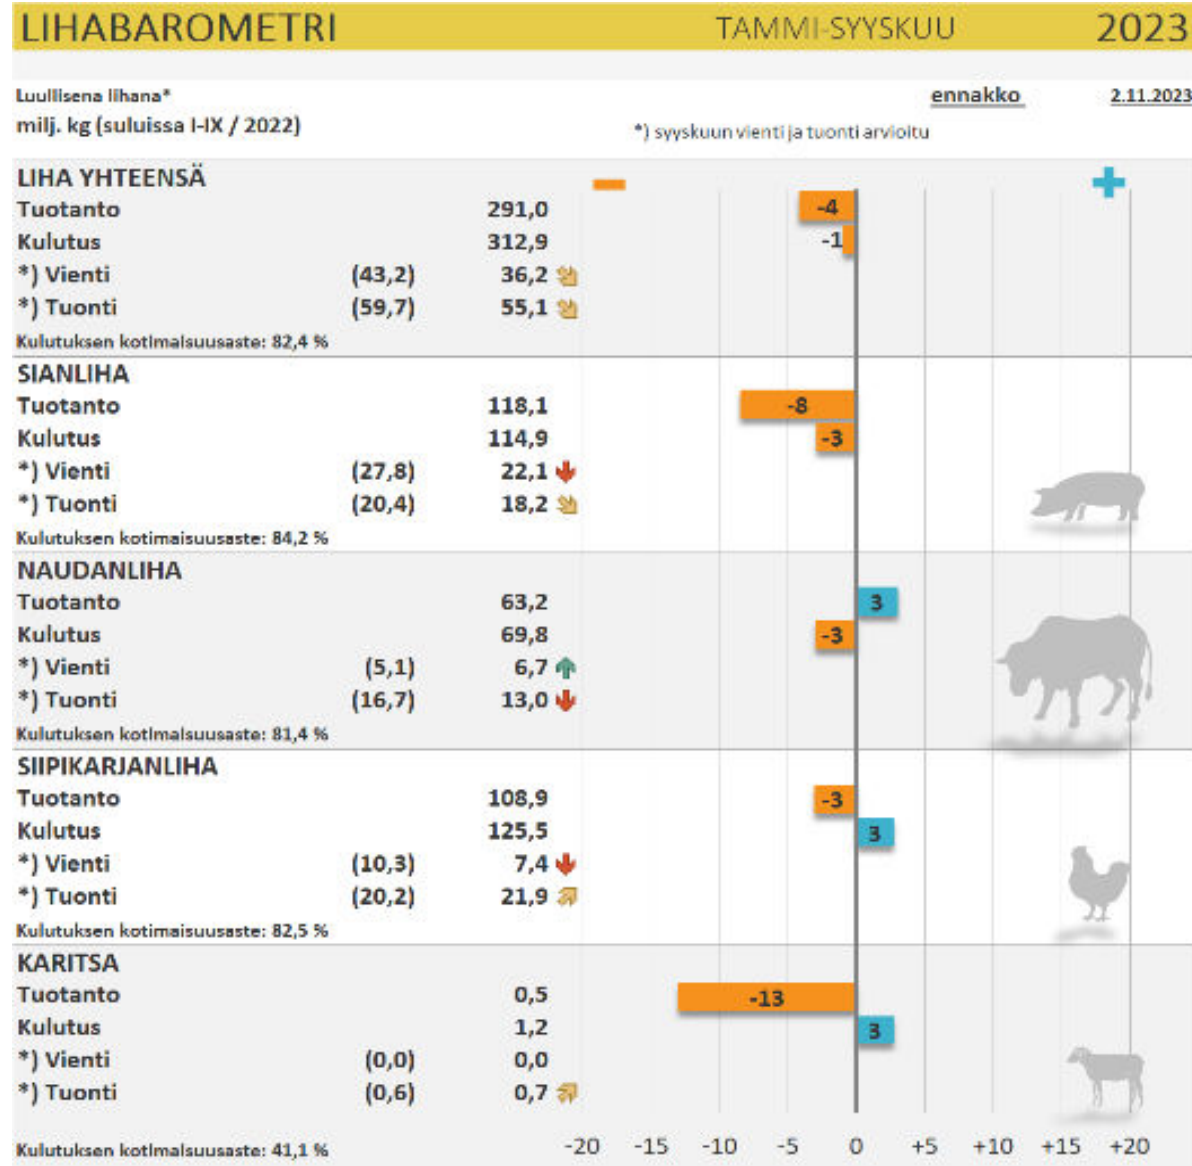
LIHABAROMETRI TAMMI-SYYSKUU 2023

Luullisena lihana*
milj. kg (suluissa I-IX / 2022)

ennakko 2.11.2023

*) syyskuun vienti ja tuonti arvioitu

LIHA YHTEENSÄ

| | | | |
|---|---|---|---|
| Tuotanto | | 291,0 | -4 |
| Kulutus | | 312,9 | -1 |
| *) Vienti | (43,2) | 36,2 | |
| *) Tuonti | (59,7) | 55,1 | |

Kulutuksen kotimaisuusaste: 82,4 %

SIANLIHA

| | | | |
|---|---|---|---|
| Tuotanto | | 118,1 | -8 |
| Kulutus | | 114,9 | -3 |
| *) Vienti | (27,8) | 22,1 | |
| *) Tuonti | (20,4) | 18,2 | |

Kulutuksen kotimaisuusaste: 84,2 %

NAUDANLIHA

| | | | |
|---|---|---|---|
| Tuotanto | | 63,2 | 3 |
| Kulutus | | 69,8 | -3 |
| *) Vienti | (5,1) | 6,7 | |
| *) Tuonti | (16,7) | 13,0 | |

Kulutuksen kotimaisuusaste: 81,4 %

SIIPIKARJANLIHA

| | | | |
|---|---|---|---|
| Tuotanto | | 108,9 | -3 |
| Kulutus | | 125,5 | 3 |
| *) Vienti | (10,3) | 7,4 | |
| *) Tuonti | (20,2) | 21,9 | |

Kulutuksen kotimaisuusaste: 82,5 %

KARITSA

| | | | |
|---|---|---|---|
| Tuotanto | | 0,5 | -13 |
| Kulutus | | 1,2 | 3 |
| *) Vienti | (0,0) | 0,0 | |
| *) Tuonti | (0,6) | 0,7 | |

Kulutuksen kotimaisuusaste: 41,1 %

-20 -15 -10 -5 0 +5 +10 +15 +20